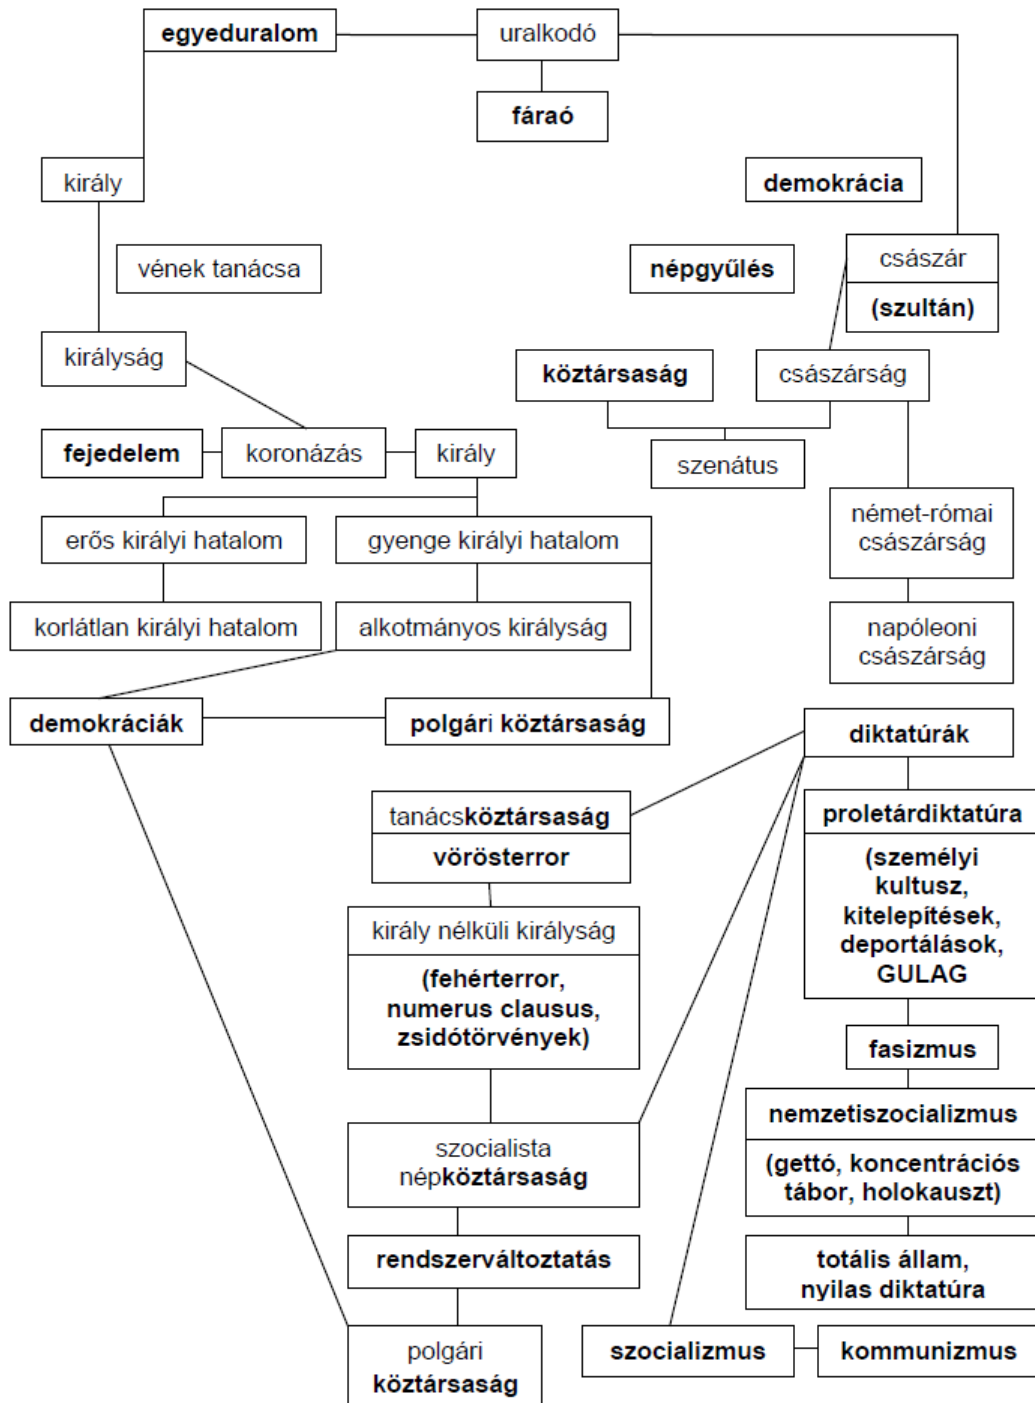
egyeduralom

uralkodó

fáraó

király

demokrácia

vének tanácsa

népgyűlés

császár

(szultán)

királyság

köztársaság

császárság

fejedelem

koronázás

király

szenátus

erős királyi hatalom

gyenge királyi hatalom

német-római császárság

korlátlan királyi hatalom

alkotmányos királyság

napóleoni császárság

demokráciák

polgári köztársaság

diktatúrák

tanácsköztársaság

vörösterror

proletárdiktatúra

(személyi kultusz, kitelepítések, deportálások, GULAG

király nélküli királyság

(fehérterror, numerus clausus, zsidótörvények)

fasizmus

nemzetiszocializmus

(gettó, koncentrációs tábor, holokauszt)

szocialista népköztársaság

rendszerváltoztatás

totális állam, nyilas diktatúra

polgári köztársaság

szocializmus

kommunizmus